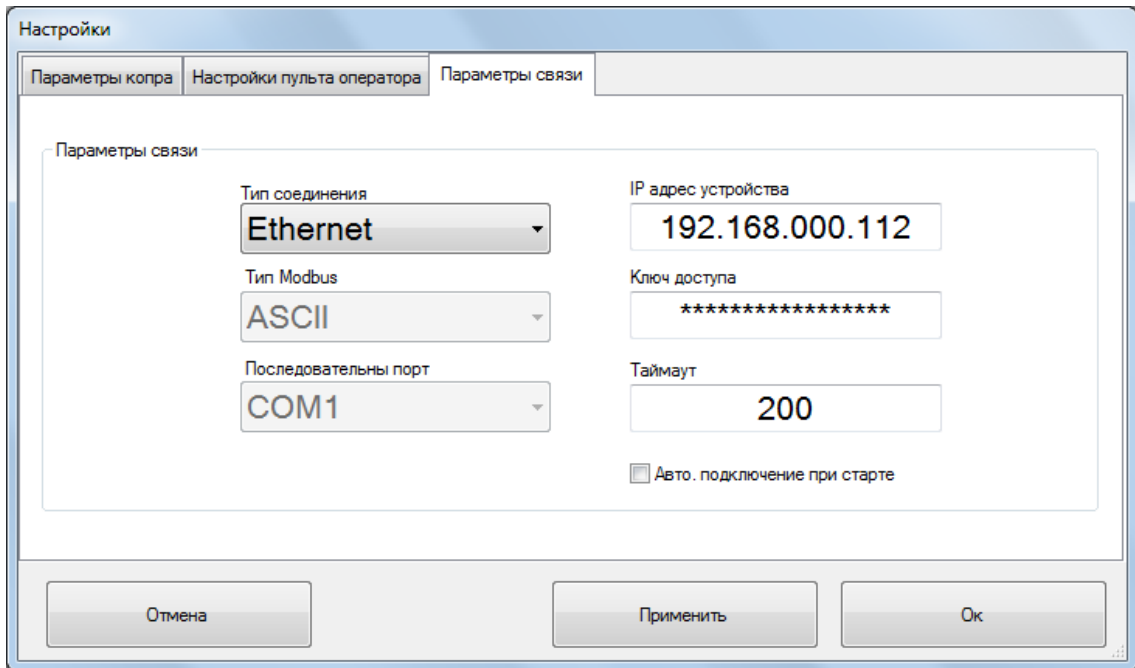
Настройки

Параметры копра | Настройки пульта оператора | Параметры связи

Параметры связи

Тип соединения
Ethernet

Тип Modbus
ASCII

Последовательны порт
COM1

IP адрес устройства
192.168.000.112

Ключ доступа
*****************

Таймаут
200

Авто. подключение при старте

Отмена

Применить

Ок